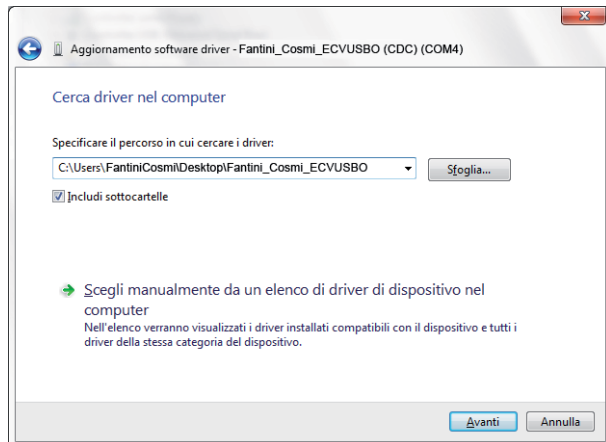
Aggiornamento software driver - Fantini_Cosmi_ECVUSBO (CDC) (COM4)

Cerca driver nel computer

Specificare il percorso in cui cercare i driver:

C:\Users\FantiniCosmi\Desktop\Fantini_Cosmi_ECVUSBO

Sfoglia...

Includi sottocartelle

Scegli manualmente da un elenco di driver di dispositivo nel computer

Nell'elenco verranno visualizzati i driver installati compatibili con il dispositivo e tutti i driver della stessa categoria del dispositivo.

Avanti

Annulla